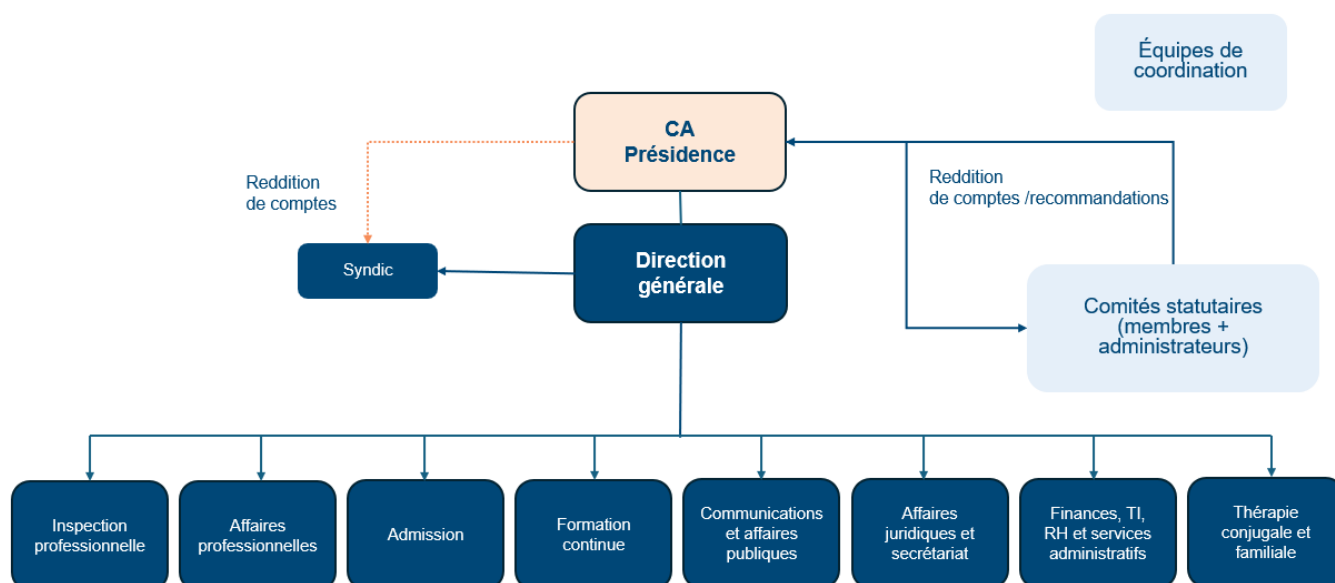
Équipes de coordination

CA
Présidence

Reddition de comptes

Reddition de comptes /recommandations

Syndic

Direction générale

Comités statutaires (membres + administrateurs)

Inspection professionnelle

Affaires professionnelles

Admission

Formation continue

Communications et affaires publiques

Affaires juridiques et secrétariat

Finances, TI, RH et services administratifs

Thérapie conjugale et familiale